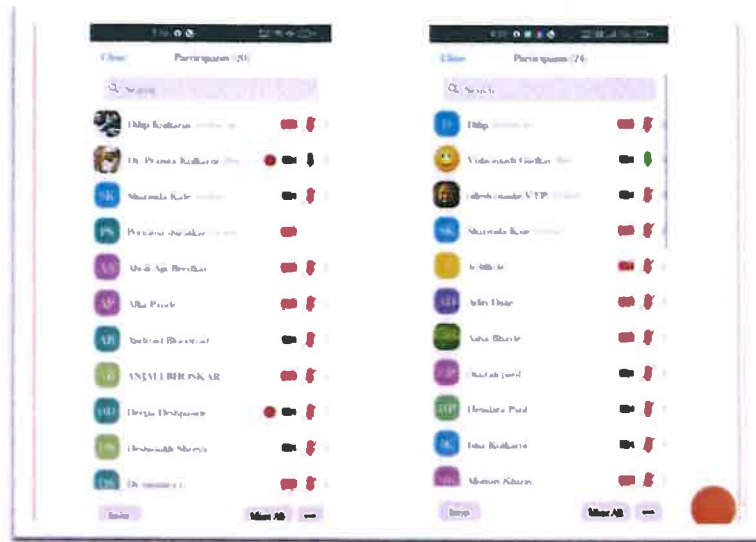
Close Participants (20)

Search

Dilip Kulkarni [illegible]

Dr. Pramod Kulkarni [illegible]

SK Sharmila Kale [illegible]

PS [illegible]

AA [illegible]

AP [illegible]

AR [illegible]

AB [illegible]

DD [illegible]

DS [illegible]

DS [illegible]

Invite Mute All ...

Close Participants (24)

Search

D Dilip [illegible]

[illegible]

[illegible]

SK Sharmila Kale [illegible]

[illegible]

AD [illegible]

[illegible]

CP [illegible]

DP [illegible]

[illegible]

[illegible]

Invite Mute All ...